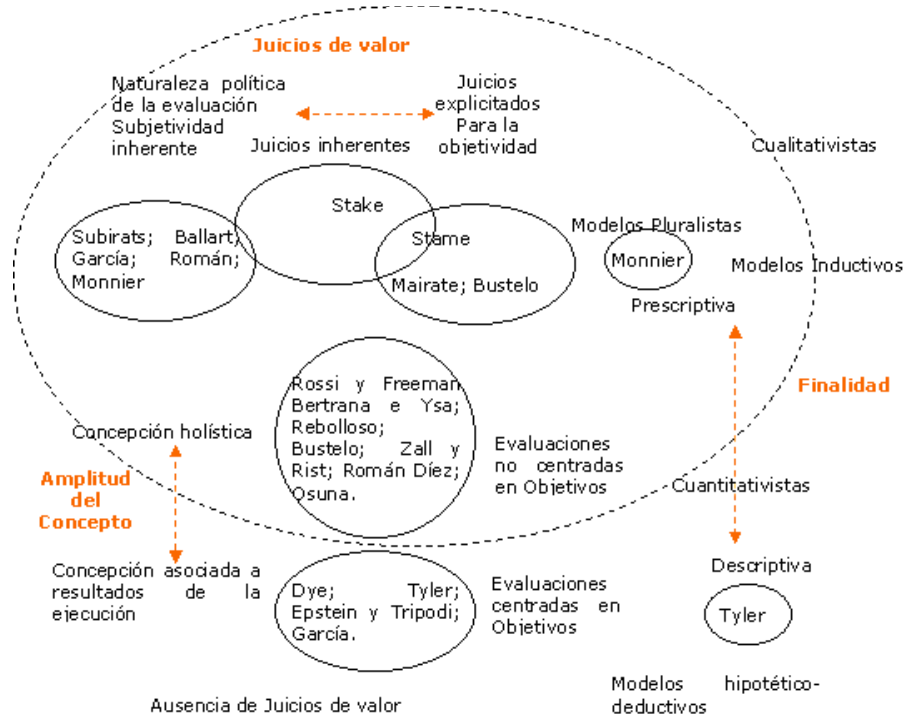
Juicios de valor

Naturaleza política de la evaluación Subjetividad inherente

Juicios inherentes

Juicios explicitados Para la objetividad

Cualitativistas

Stake

Subirats; Ballart; García; Román; Monnier

Stame

Mairate; Bustelo

Modelos Pluralistas

Monnier

Modelos Inductivos

Prescriptiva

Finalidad

Rossi y Freeman; Bertrana e Ysa; Rebolloso; Bustelo; Zall y Rist; Román Díez; Osuna.

Concepción holística

Evaluaciones no centradas en Objetivos

Amplitud del Concepto

Cuantitativistas

Concepción asociada a resultados de la ejecución

Dye; Tyler; Epstein y Tripodi; García.

Evaluaciones centradas en Objetivos

Descriptiva

Tyler

Ausencia de Juicios de valor

Modelos hipotético-deductivos